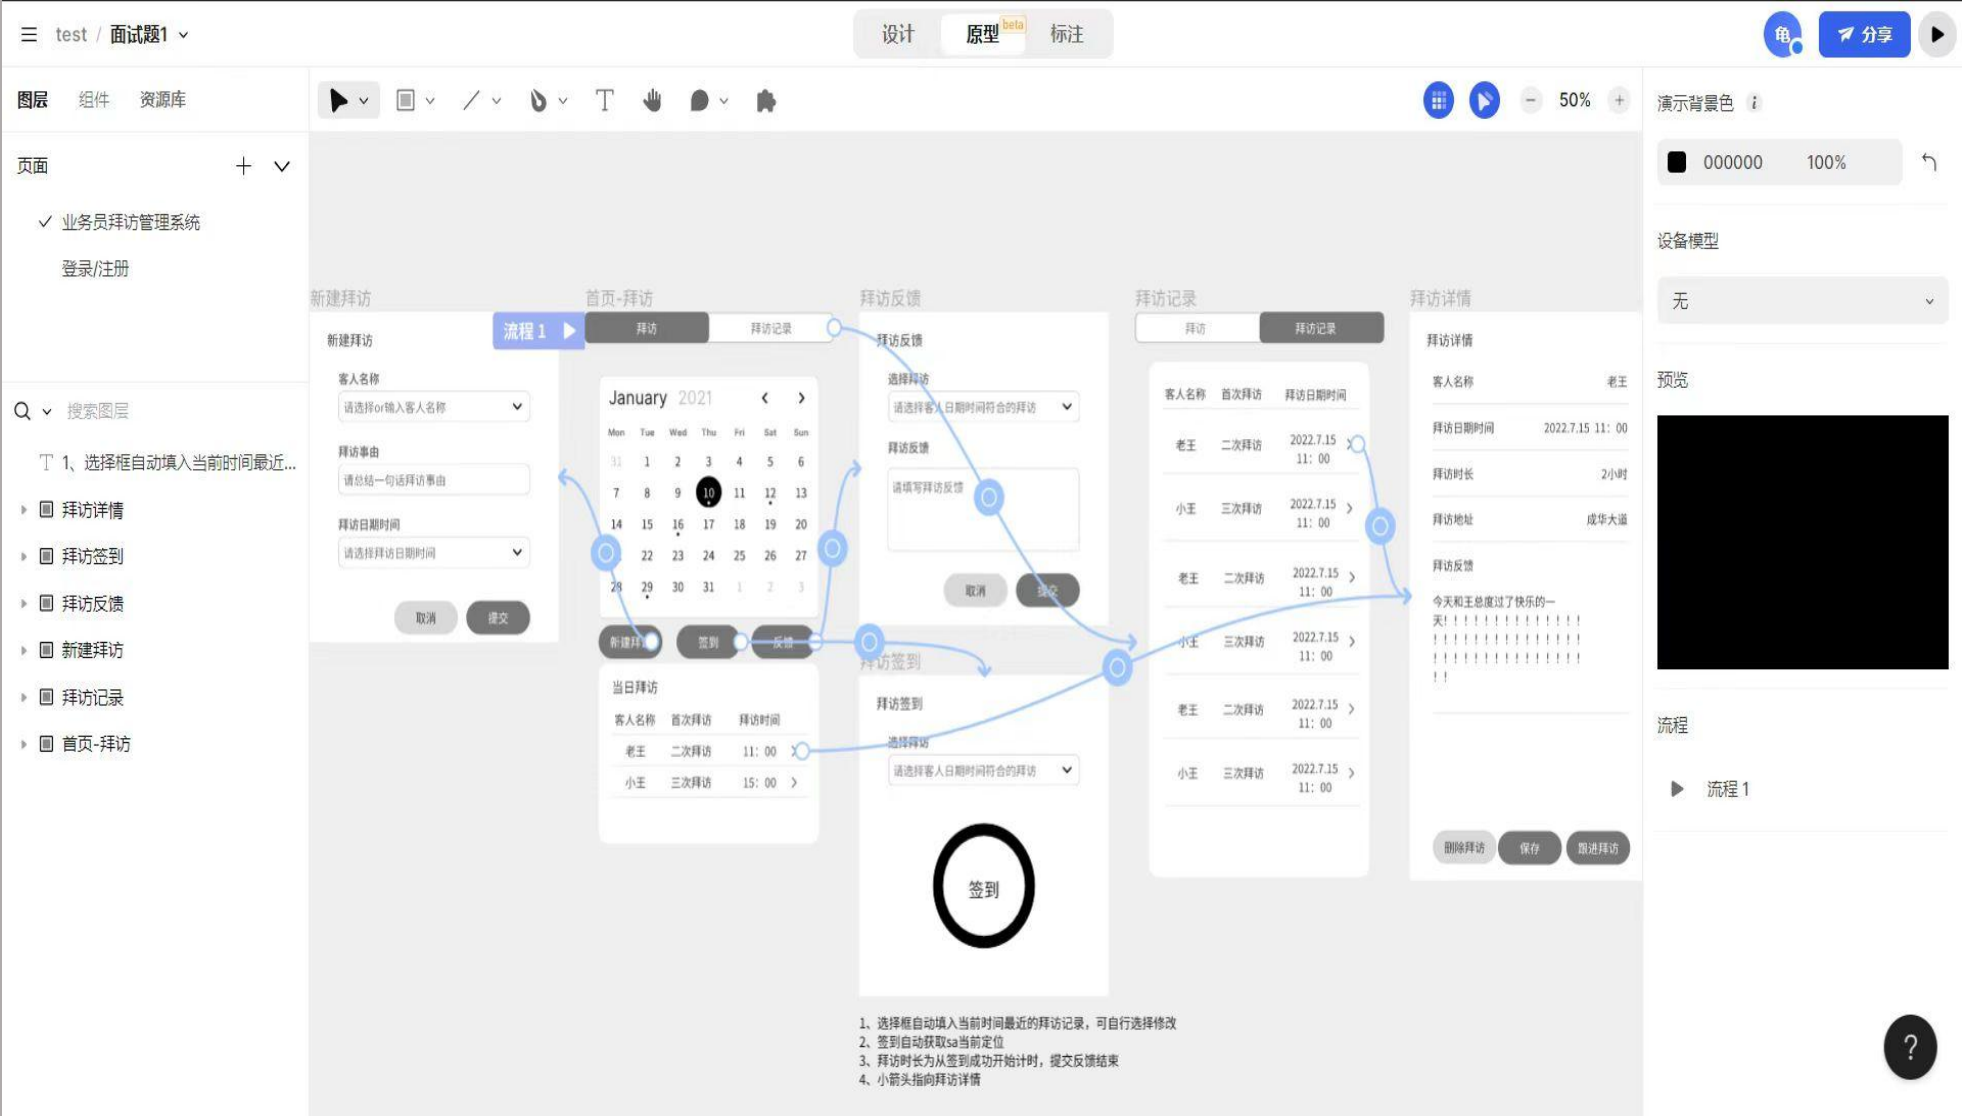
test / 面试题1

设计 原型 beta 标注

分享

图层 组件 资源库

页面

业务员拜访管理系统

登录/注册

搜索图层

1、选择框自动填入当前时间最近...

拜访详情

拜访签到

拜访反馈

新建拜访

拜访记录

首页-拜访

50%

新建拜访

新建拜访

客人名称

请选择or输入客人名称

拜访事由

请总结一句话拜访事由

拜访日期时间

请选择拜访日期时间

取消 提交

首页-拜访

流程 1

拜访 拜访记录

January 2021

| Mon | Tue | Wed | Thu | Fri | Sat | Sun |
|---|---|---|---|---|---|---|
| 31 | 1 | 2 | 3 | 4 | 5 | 6 |
| 7 | 8 | 9 | 10 | 11 | 12 | 13 |
| 14 | 15 | 16 | 17 | 18 | 19 | 20 |
| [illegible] | 22 | 23 | 24 | 25 | 26 | 27 |
| 28 | 29 | 30 | 31 | 1 | 2 | 3 |

新建拜访 签到 反馈

当日拜访

| 客人名称 | 首次拜访 | 拜访时间 |
|---|---|---|
| 老王 | 二次拜访 | 11: 00 |
| 小王 | 三次拜访 | 15: 00 |

拜访反馈

拜访反馈

选择拜访

请选择客人日期时间符合的拜访

拜访反馈

请填写拜访反馈

取消 提交

拜访签到

拜访签到

选择拜访

请选择客人日期时间符合的拜访

签到

拜访记录

拜访 拜访记录

| 客人名称 | 首次拜访 | 拜访日期时间 |
|---|---|---|
| 老王 | 二次拜访 | 2022.7.15 11: 00 |
| 小王 | 三次拜访 | 2022.7.15 11: 00 |
| 老王 | 二次拜访 | 2022.7.15 11: 00 |
| 小王 | 三次拜访 | 2022.7.15 11: 00 |
| 老王 | 二次拜访 | 2022.7.15 11: 00 |
| 小王 | 三次拜访 | 2022.7.15 11: 00 |

拜访详情

拜访详情

客人名称 老王

拜访日期时间 2022.7.15 11: 00

拜访时长 2小时

拜访地址 成华大道

拜访反馈

今天和王总度过了快乐的一天！！！！！！！！！！！！！！！！！！！！！！！！！！！！！！！！！！！！！！！！！！！

删除拜访 保存 跟进拜访

1、选择框自动填入当前时间最近的拜访记录，可自行选择修改
2、签到自动获取sa当前定位
3、拜访时长为从签到成功开始计时，提交反馈结束
4、小箭头指向拜访详情

演示背景色

000000 100%

设备模型

无

预览

流程

流程 1

?